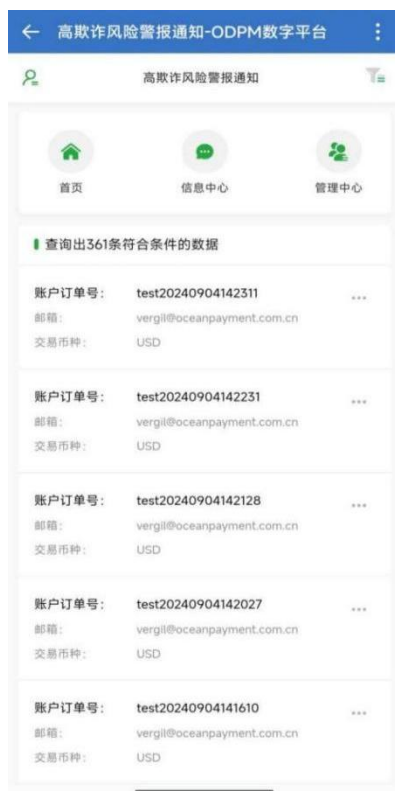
← 高欺诈风险警报通知-ODPM数字平台 ⋮

高欺诈风险警报通知

首页 信息中心 管理中心

查询出361条符合条件的数据

账户订单号: test20240904142311
邮箱: vergil@oceanpayment.com.cn
交易币种: USD

账户订单号: test20240904142231
邮箱: vergil@oceanpayment.com.cn
交易币种: USD

账户订单号: test20240904142128
邮箱: vergil@oceanpayment.com.cn
交易币种: USD

账户订单号: test20240904142027
邮箱: vergil@oceanpayment.com.cn
交易币种: USD

账户订单号: test20240904141610
邮箱: vergil@oceanpayment.com.cn
交易币种: USD